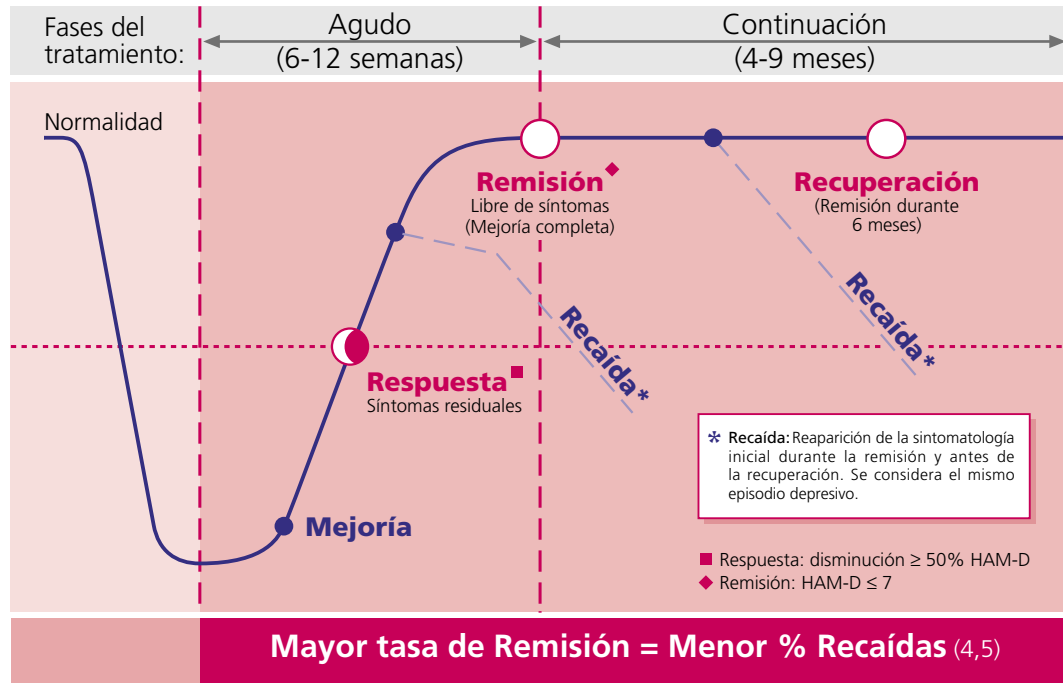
Fases del tratamiento:

Agudo (6-12 semanas)

Continuación (4-9 meses)

Normalidad

Remisión ◆
Libre de síntomas (Mejoría completa)

Recuperación
(Remisión durante 6 meses)

Recaída*

Recaída*

Respuesta ■
Síntomas residuales

Mejoría

* Recaída: Reaparición de la sintomatología inicial durante la remisión y antes de la recuperación. Se considera el mismo episodio depresivo.

■ Respuesta: disminución ≥ 50% HAM-D
◆ Remisión: HAM-D ≤ 7

Mayor tasa de Remisión = Menor % Recaídas (4,5)